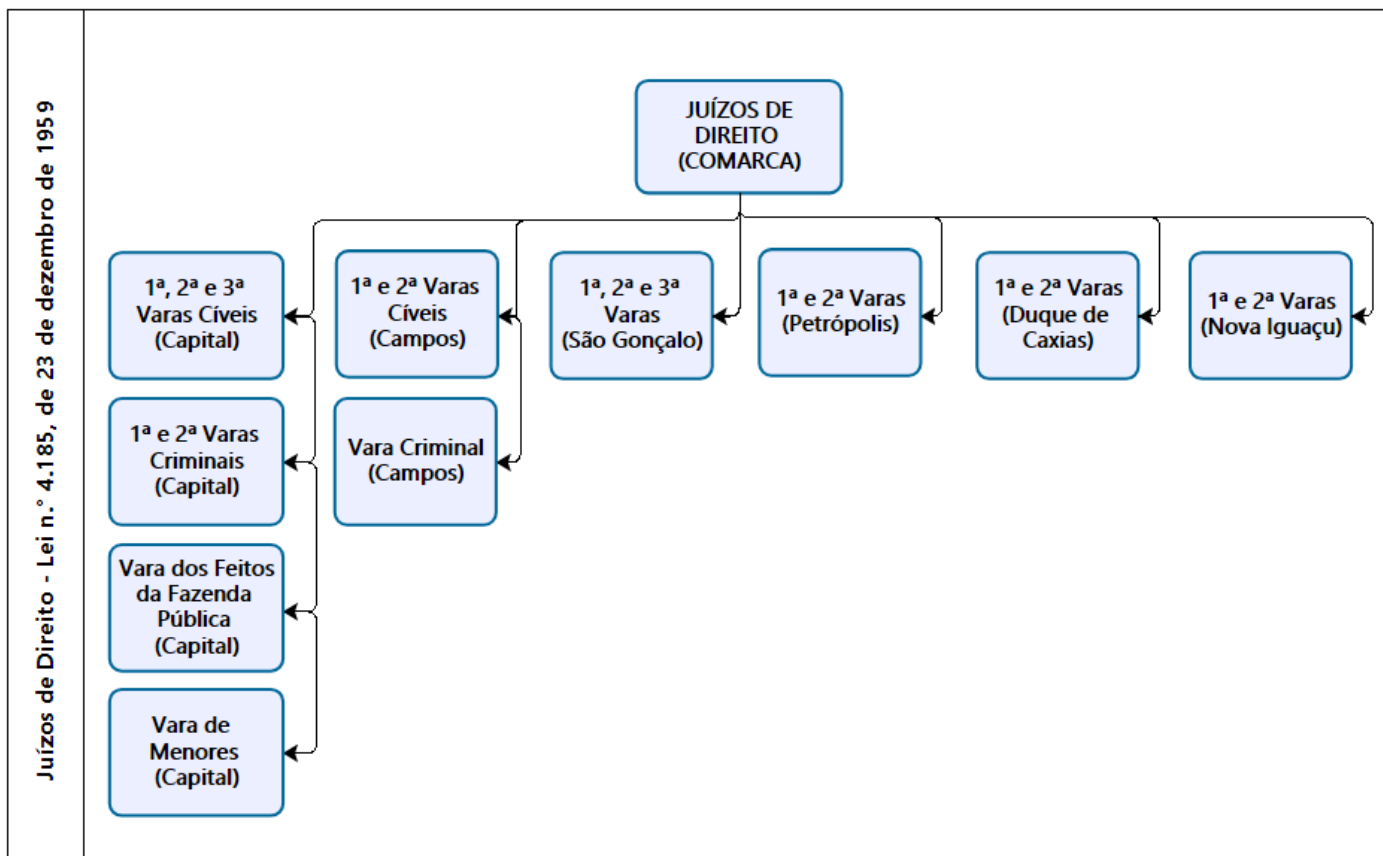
Juízos de Direito - Lei n.° 4.185, de 23 de dezembro de 1959

JUÍZOS DE DIREITO (COMARCA)

1ª, 2ª e 3ª Varas Cíveis (Capital)

1ª e 2ª Varas Criminais (Capital)

Vara dos Feitos da Fazenda Pública (Capital)

Vara de Menores (Capital)

1ª e 2ª Varas Cíveis (Campos)

Vara Criminal (Campos)

1ª, 2ª e 3ª Varas (São Gonçalo)

1ª e 2ª Varas (Petrópolis)

1ª e 2ª Varas (Duque de Caxias)

1ª e 2ª Varas (Nova Iguaçu)